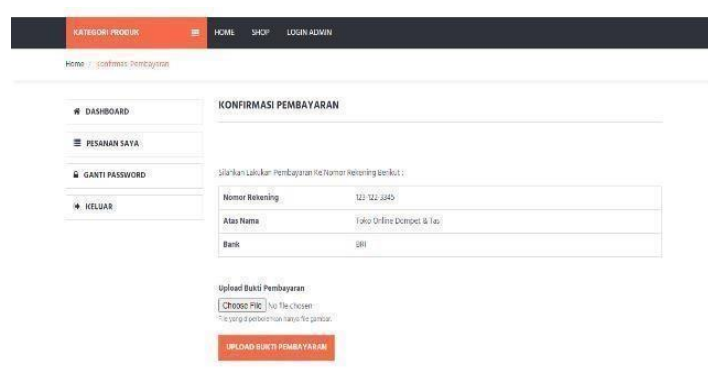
KATEGORI PRODUK

HOME SHOP LOGIN ADMIN

Home / Konfirmasi Pembayaran

DASHBOARD

PESANAN SAYA

GANTI PASSWORD

KELUAR

KONFIRMASI PEMBAYARAN

Silahkan Lakukan Pembayaran Ke Nomor Rekening Berikut :

| Nomor Rekening | 123-122-3345 |
|---|---|
| Atas Nama | Toko Online Dompet & Tas |
| Bank | BRI |

Upload Bukti Pembayaran

Choose File No file chosen

File yang di perbolehkan hanya file gambar.

UPLOAD BUKTI PEMBAYARAN